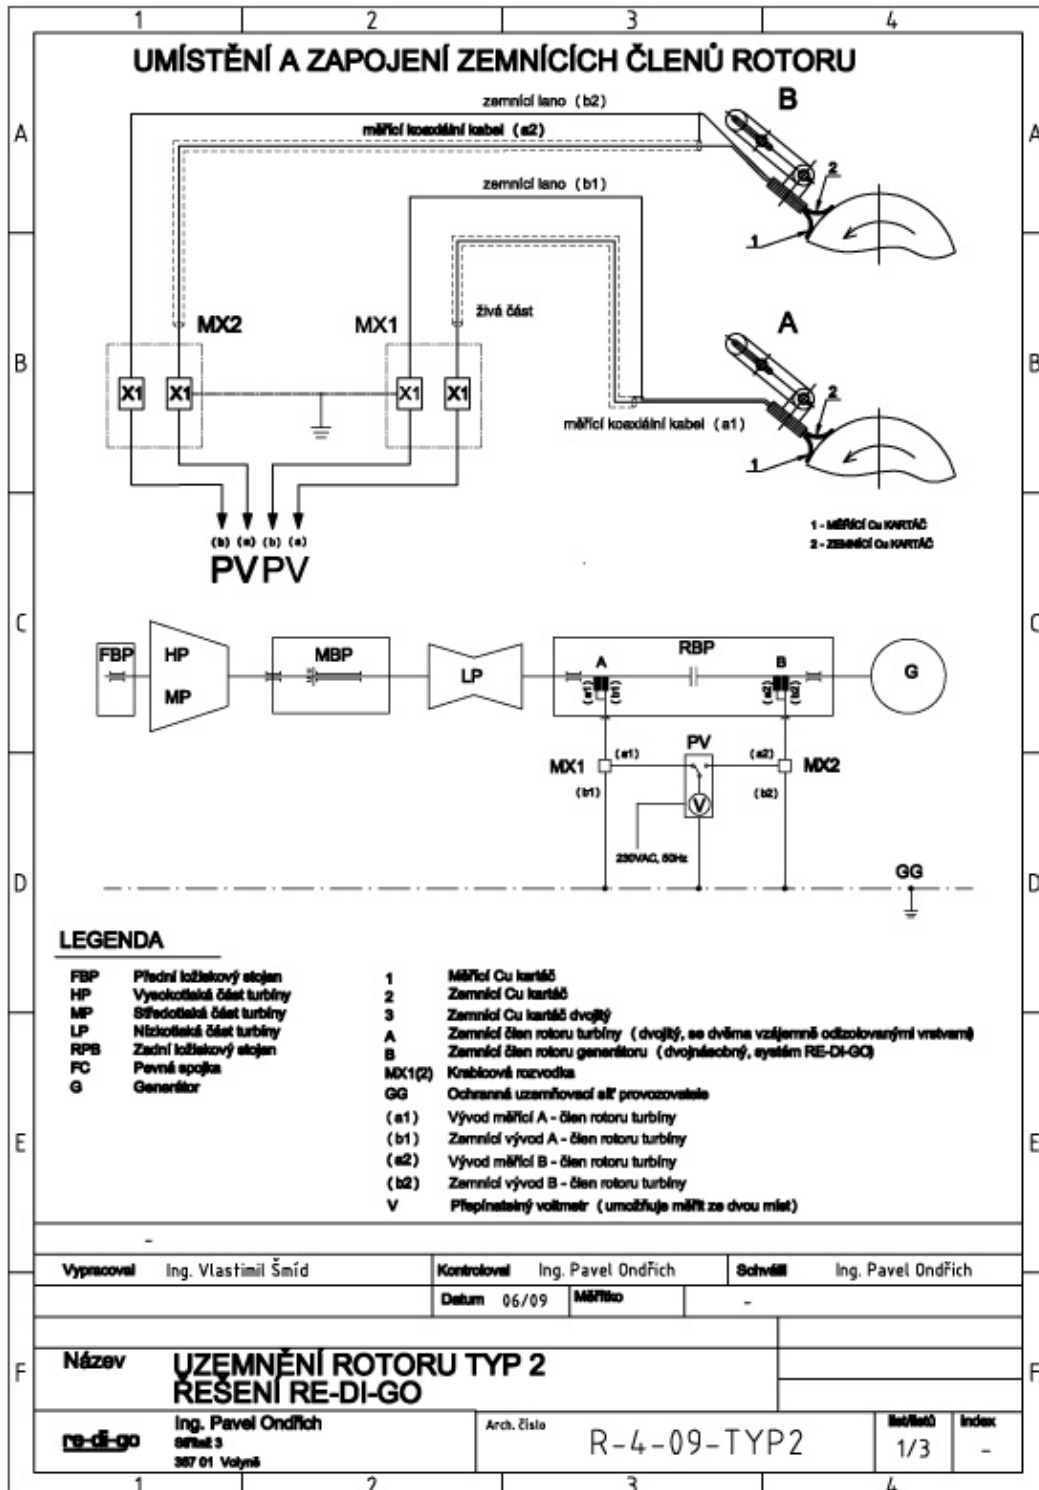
1 2 3 4

UMÍSTĚNÍ A ZAPOJENÍ ZEMNÍCÍCH ČLENŮ ROTORU

A

zemnící lano (b2)

B

měřící koaxiální kabel (a2)

zemnící lano (b1)

2

1

živá část

MX2 MX1

A

B

X1 X1 X1 X1

2

měřící koaxiální kabel (a1)

1

(b) (a) (b) (a)

PVPV

1 - MĚŘÍCÍ Cu KARTÁČ
2 - ZEMNÍCÍ Cu KARTÁČ

C

FBP HP MP MBP LP RBP A B G

(a1) (b1) (a2) (b2)

PV

MX1 (a1) (a2) MX2

(b1) (b2)

V

230VAC, 50Hz

D

GG

LEGENDA

| | | | |
|---|---|---|---|
| FBP | Přední ložiskový stojan | 1 | Měřící Cu kartáč |
| HP | Vysokotlaká část turbíny | 2 | Zemnící Cu kartáč |
| MP | Středotlaká část turbíny | 3 | Zemnící Cu kartáč dvojitý |
| LP | Nízkotlaká část turbíny | A | Zemnící člen rotoru turbíny (dvojitý, se dvěma vzájemně odizolovanými vrstvami) |
| RPB | Zadní ložiskový stojan | B | Zemnící člen rotoru generátoru (dvojnásobný, systém RE-DI-GO) |
| FC | Pevná spojka | MX1(2) | Krabicová rozvodka |
| G | Generátor | GG | Ochranná uzemňovací síť provozovatele |
| | | (a1) | Vývod měřící A - člen rotoru turbíny |
| | | (b1) | Zemnící vývod A - člen rotoru turbíny |
| | | (a2) | Vývod měřící B - člen rotoru turbíny |
| | | (b2) | Zemnící vývod B - člen rotoru turbíny |
| | | V | Přepínatelný voltmetr (umožňuje měřit ze dvou míst) |

E

-

Vypracoval Ing. Vlastimil Šmíd Kontroloval Ing. Pavel Ondřich Schválil Ing. Pavel Ondřich

Datum 06/09 Měřítko -

Název UZEMNĚNÍ ROTORU TYP 2
ŘEŠENÍ RE-DI-GO

F

re-di-go Ing. Pavel Ondřich
Sířitel 3
387 01 Volyně

Arch. číslo R-4-09-TYP2

list/listů 1/3 Index -

1 2 3 4